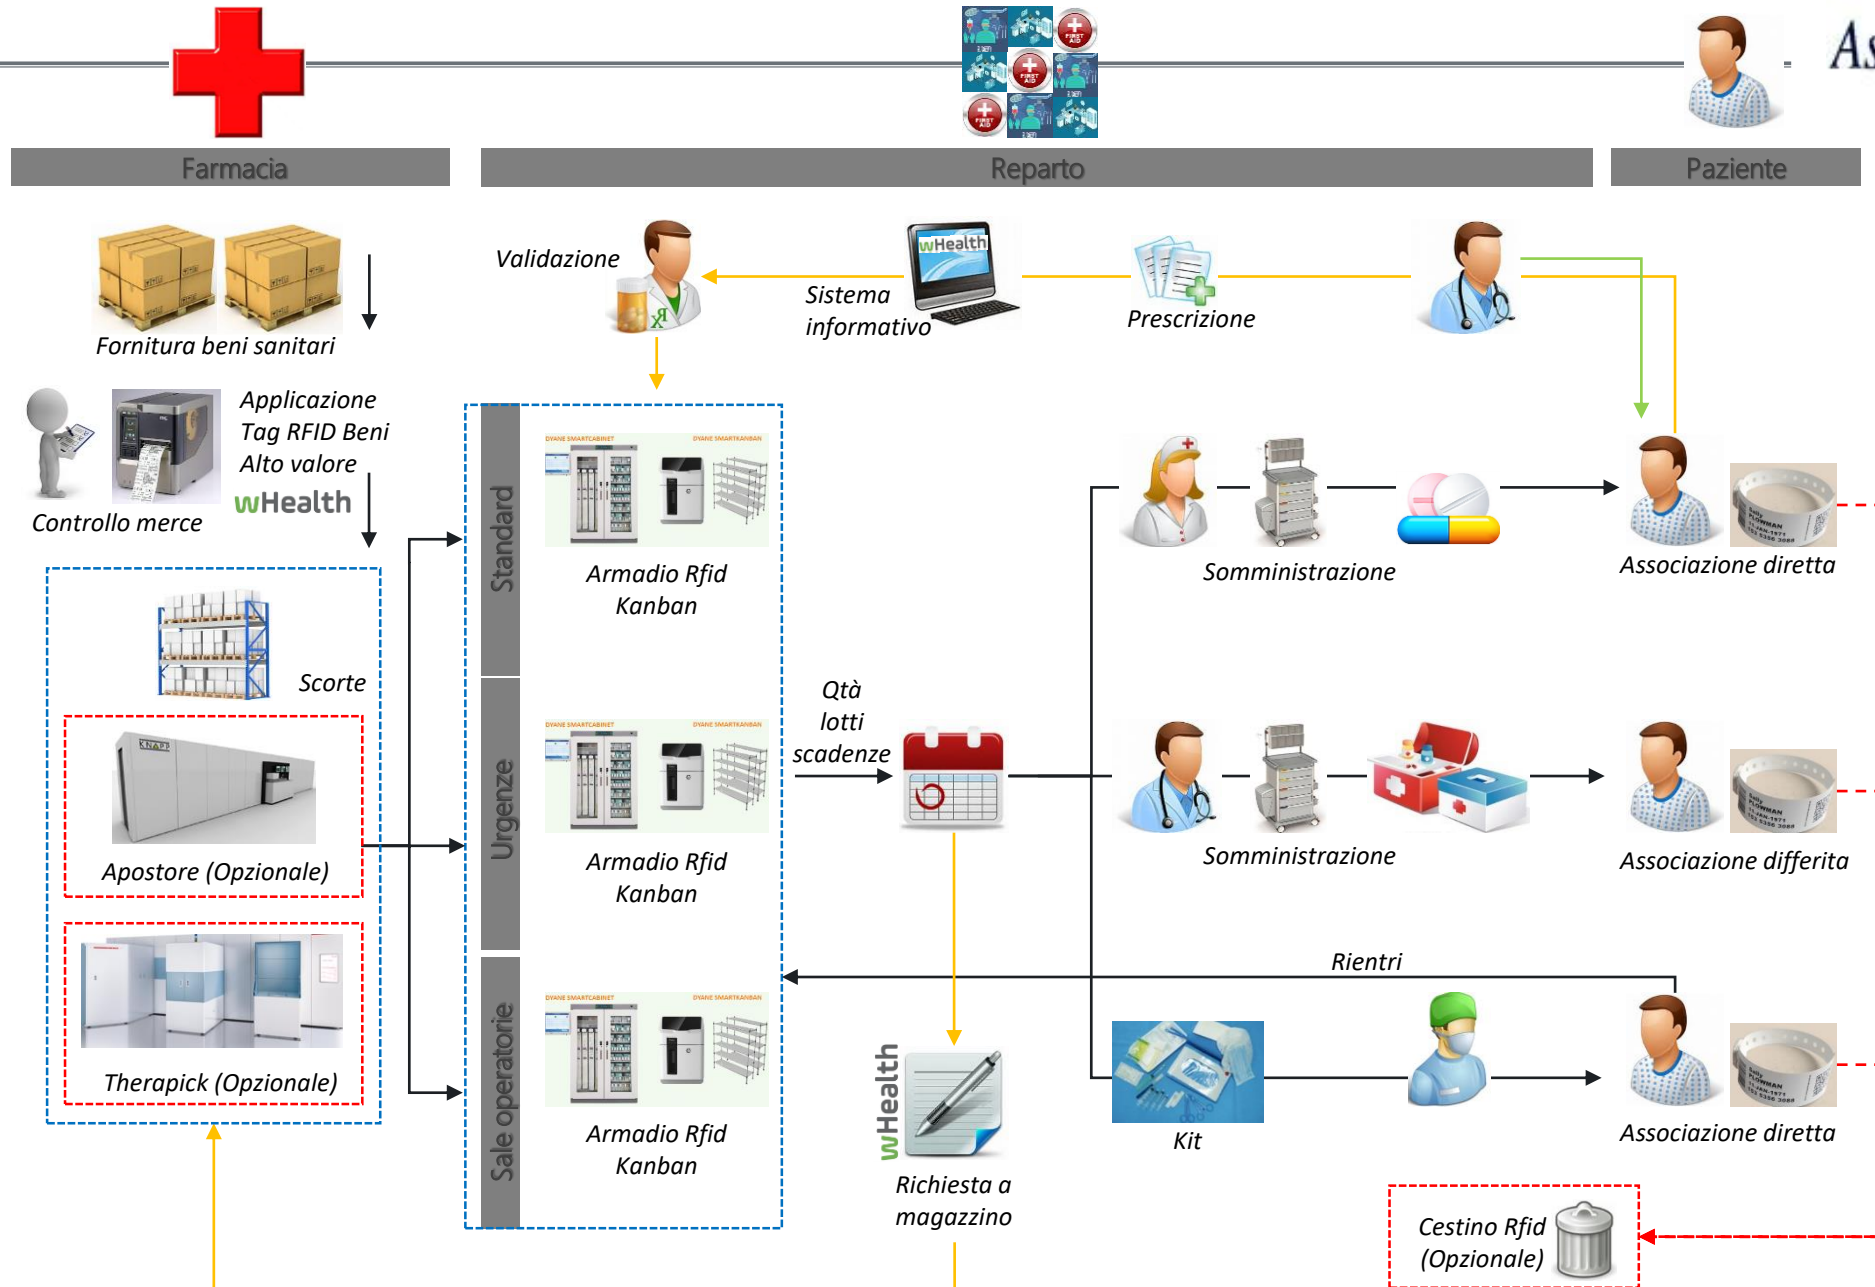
As

Farmacia

Reparto

Paziente

Fornitura beni sanitari

Validazione

Sistema informativo

wHealth

Prescrizione

Applicazione Tag RFID Beni Alto valore

wHealth

Controllo merce

Scorte

Apostore (Opzionale)

Therapick (Opzionale)

Standard

Armadio Rfid Kanban

Urgenze

Armadio Rfid Kanban

Sale operatorie

Armadio Rfid Kanban

Somministrazione

Associazione diretta

Qtà lotti scadenze

Somministrazione

Associazione differita

Rientri

wHealth

Richiesta a magazzino

Kit

Associazione diretta

Cestino Rfid (Opzionale)